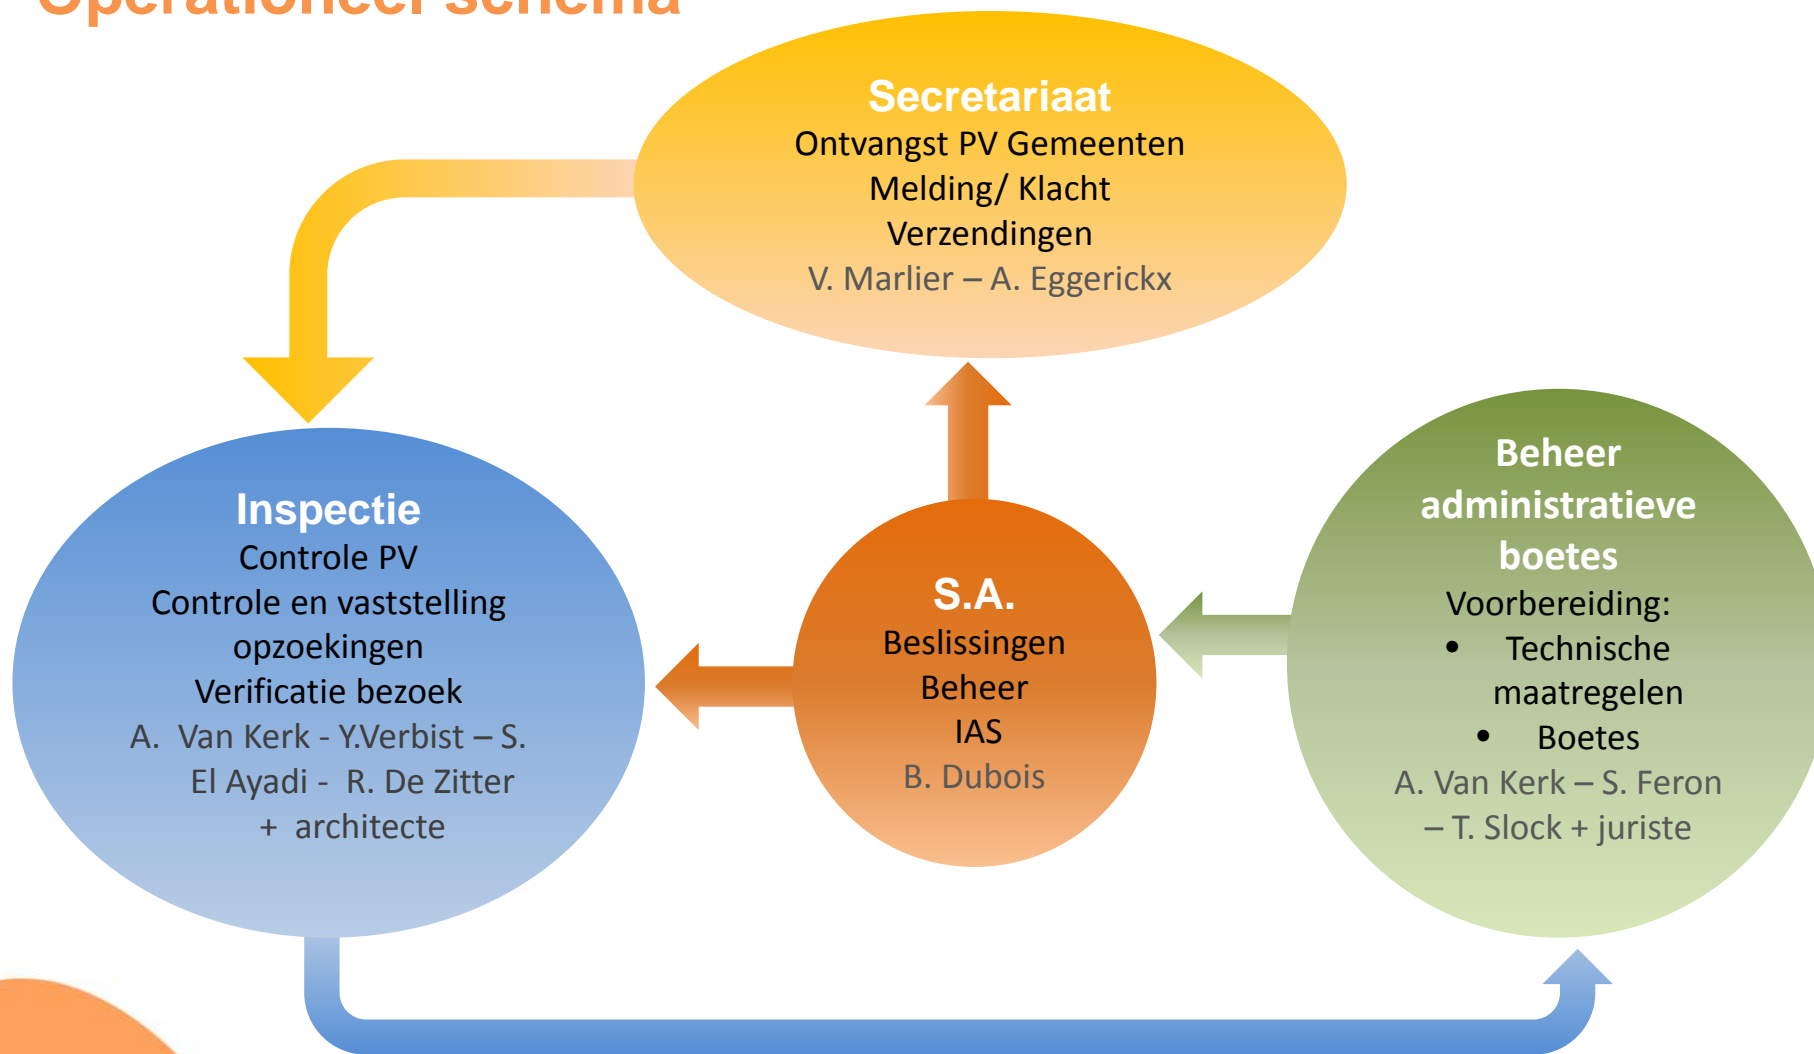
Operationeel schema

Secretariaat
Ontvangst PV Gemeenten
Melding/ Klacht
Verzendingen
V. Marlier – A. Eggerickx

Inspectie
Controle PV
Controle en vaststelling opzoekingen
Verificatie bezoek
A. Van Kerk - Y.Verbist – S. El Ayadi - R. De Zitter + architecte

S.A.
Beslissingen
Beheer
IAS
B. Dubois

Beheer administratieve boetes
Voorbereiding:
• Technische maatregelen
• Boetes
A. Van Kerk – S. Feron – T. Slock + juriste